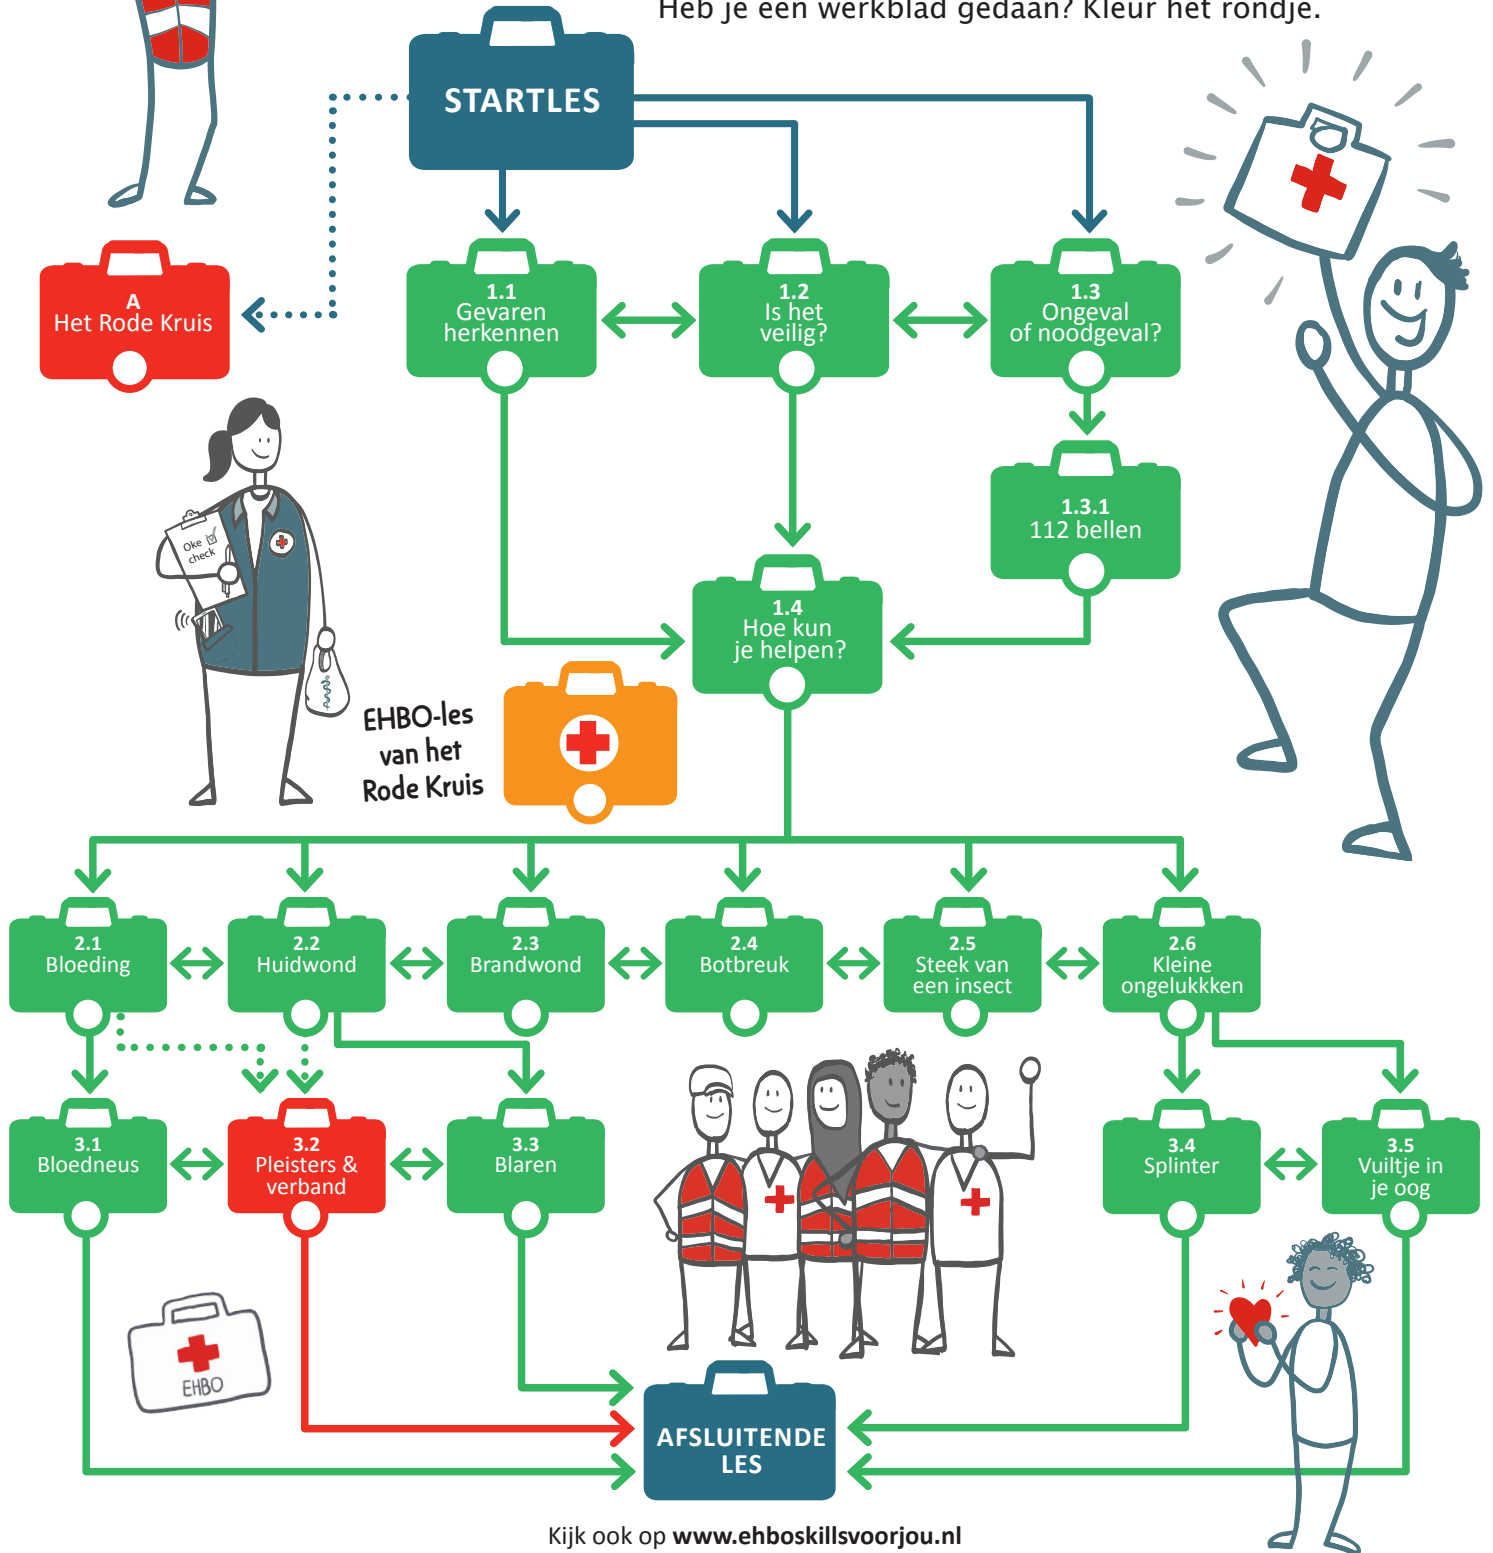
Heb je een werkblad gedaan? Kleur het rondje.

STARTLES

A
Het Rode Kruis

1.1
Gevaren herkennen

1.2
Is het veilig?

1.3
Ongeval of noodgeval?

1.3.1
112 bellen

1.4
Hoe kun je helpen?

Oke check

EHBO-les van het Rode Kruis

2.1
Bloeding

2.2
Huidwond

2.3
Brandwond

2.4
Botbreuk

2.5
Steek van een insect

2.6
Kleine ongelukkken

3.1
Bloedneus

3.2
Pleisters & verband

3.3
Blaren

3.4
Splinter

3.5
Vuiltje in je oog

EHBO

AFSLUITENDE LES

Kijk ook op **www.ehboskillsvoorjou.nl**